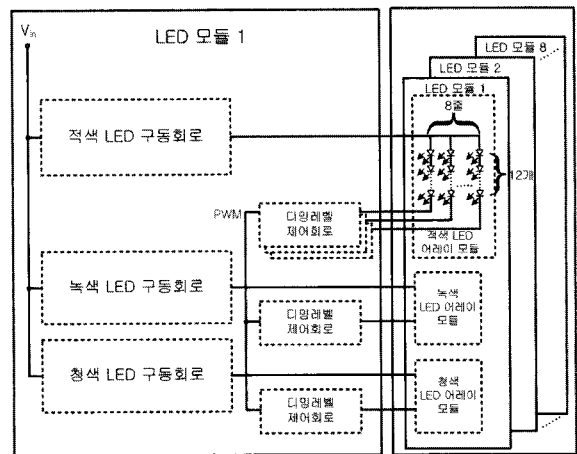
$V_{in}$

LED 모듈 1

적색 LED 구동회로

녹색 LED 구동회로

청색 LED 구동회로

PWM

디밍레벨 제어회로

디밍레벨 제어회로

디밍레벨 제어회로

LED 모듈 8

LED 모듈 2

LED 모듈 1

8줄

12개

적색 LED 어레이 모듈

녹색 LED 어레이 모듈

청색 LED 어레이 모듈